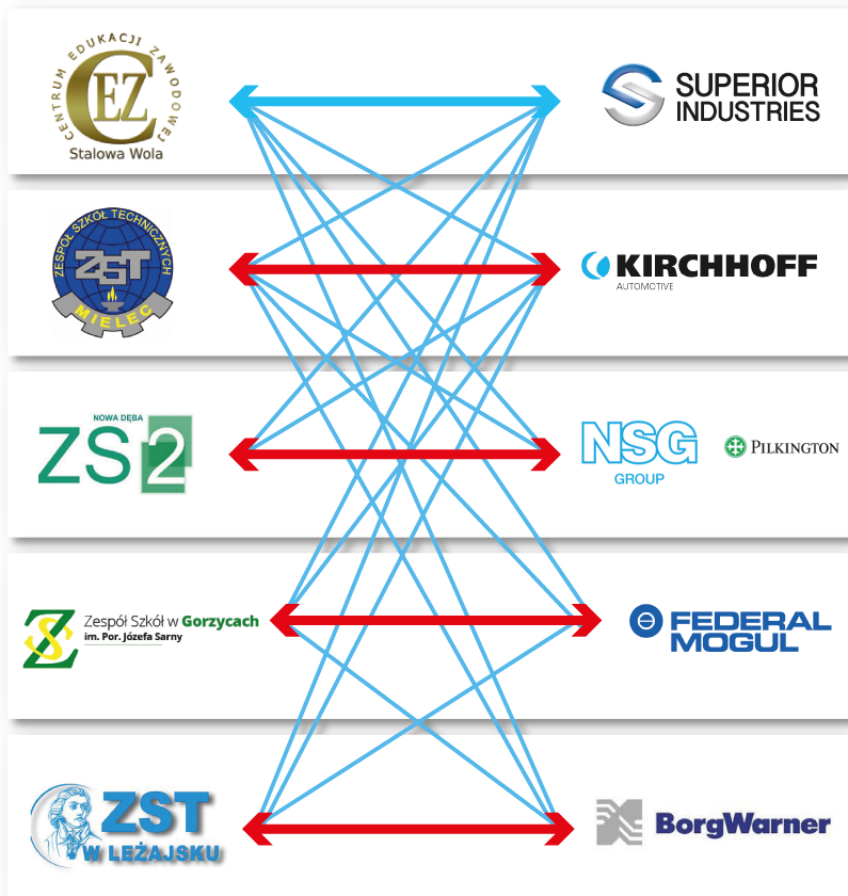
CENTRUM EDUKACJI ZAWODOWEJ
CEZ
Stalowa Wola

SUPERIOR INDUSTRIES

ZESPÓŁ SZKÓŁ TECHNICZNYCH
ZST
MIELEC

KIRCHHOFF
AUTOMOTIVE

NOWA DĘBA
ZS 2

NSG
GROUP

PILKINGTON

Zespół Szkół w Gorzycach
im. Por. Józefa Sarny

FEDERAL MOGUL

ZST
W LEŻAJSKU

BorgWarner